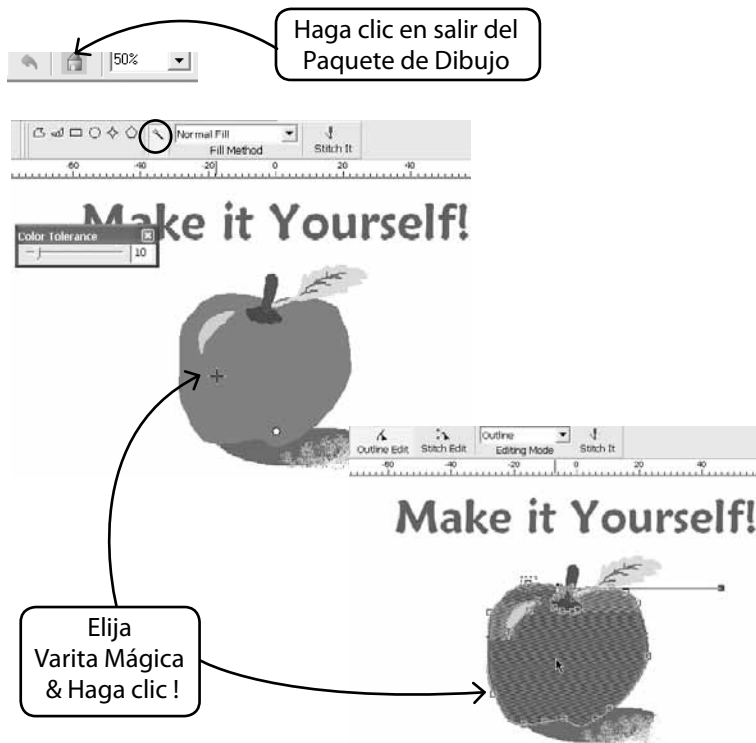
50%

Haga clic en salir del Paquete de Dibujo

Normal Fill

Fill Method

Stitch It

-60 -40 -20 0 20 40

Make it Yourself!

Color Tolerance

10

Outline Edit Stitch Edit

Outline

Editing Mode

Stitch It

-60 -40 -20 0 20 40

Make it Yourself!

Elija Varita Mágica & Haga clic !